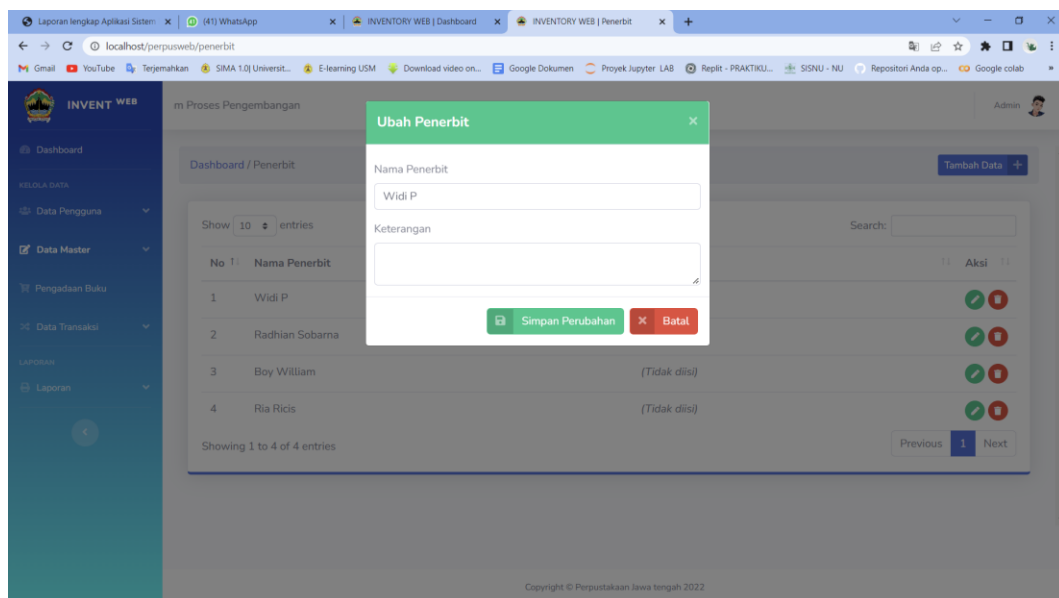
Laporan lengkap Aplikasi Sistem × (41) WhatsApp × INVENTORY WEB | Dashboard × INVENTORY WEB | Penerbit × +

localhost/perpusweb/penerbit

Gmail YouTube Terjemahkan SIMA 1.0| Universit... E-learning USM Download video on... Google Dokumen Proyek Jupyter LAB Replit - PRAKTIKU... SISNU - NU Repositori Anda op... Google colab

INVENT WEB

m Proses Pengembangan

Admin

Dashboard

KELOLA DATA

Data Pengguna

Data Master

Pengadaan Buku

Data Transaksi

LAPORAN

Laporan

Dashboard / Penerbit

Tambah Data +

Show 10 entries

Search:

| No | Nama Penerbit | | Aksi |
|---|---|---|---|
| 1 | Widi P | | |
| 2 | Radhian Sobarna | | |
| 3 | Boy William | (Tidak diisi) | |
| 4 | Ria Ricis | (Tidak diisi) | |

Showing 1 to 4 of 4 entries

Previous 1 Next

Ubah Penerbit ×

Nama Penerbit

Widi P

Keterangan

Simpan Perubahan

Batal

Copyright © Perpustakaan Jawa tengah 2022